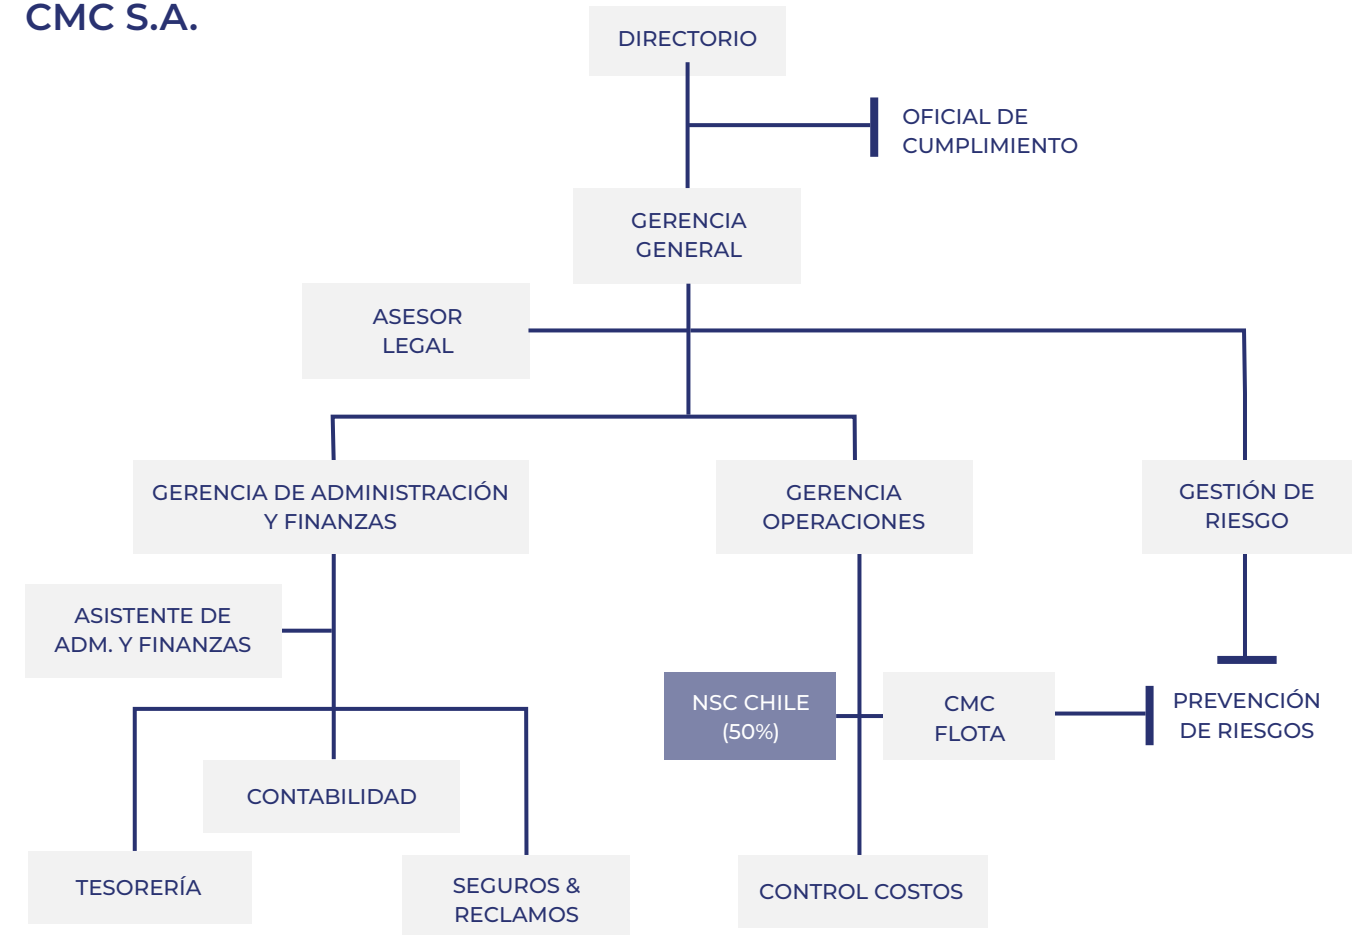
CMC S.A.

DIRECTORIO

OFICIAL DE CUMPLIMIENTO

GERENCIA GENERAL

ASESOR LEGAL

GERENCIA DE ADMINISTRACIÓN Y FINANZAS

GERENCIA OPERACIONES

GESTIÓN DE RIESGO

ASISTENTE DE ADM. Y FINANZAS

NSC CHILE (50%)

CMC FLOTA

PREVENCIÓN DE RIESGOS

CONTABILIDAD

TESORERÍA

SEGUROS & RECLAMOS

CONTROL COSTOS